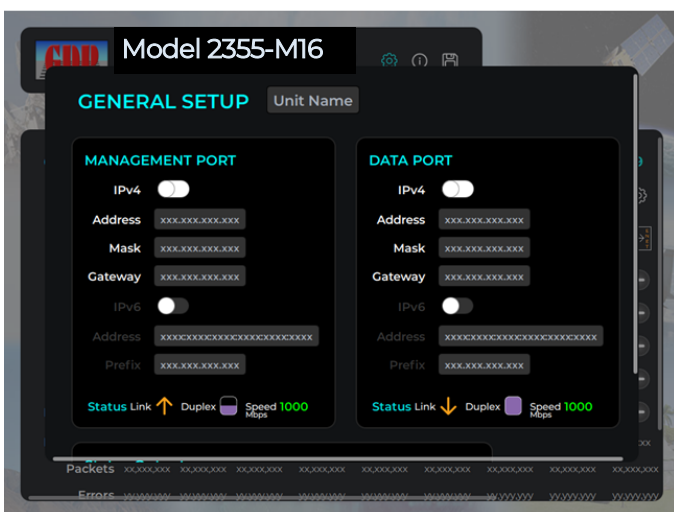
CDP

Model 2355-M16

GENERAL SETUP Unit Name

MANAGEMENT PORT

IPv4

Address xxx.xxx.xxx.xxx

Mask xxx.xxx.xxx.xxx

Gateway xxx.xxx.xxx.xxx

IPv6

Address xxxxxxxxxxxxxxxxxxxxxxxxxx

Prefix xxx.xxx.xxx.xxx

Status Link Duplex Speed 1000 Mbps

DATA PORT

IPv4

Address xxx.xxx.xxx.xxx

Mask xxx.xxx.xxx.xxx

Gateway xxx.xxx.xxx.xxx

IPv6

Address xxxxxxxxxxxxxxxxxxxxxxxxxx

Prefix xxx.xxx.xxx.xxx

Status Link Duplex Speed 1000 Mbps

Packets xx,xxx,xxx xx,xxx,xxx xx,xxx,xxx xx,xxx,xxx xx,xxx,xxx xx,xxx,xxx xx,xxx,xxx xx,xxx,xxx xx,xxx,xxx

Errors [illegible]